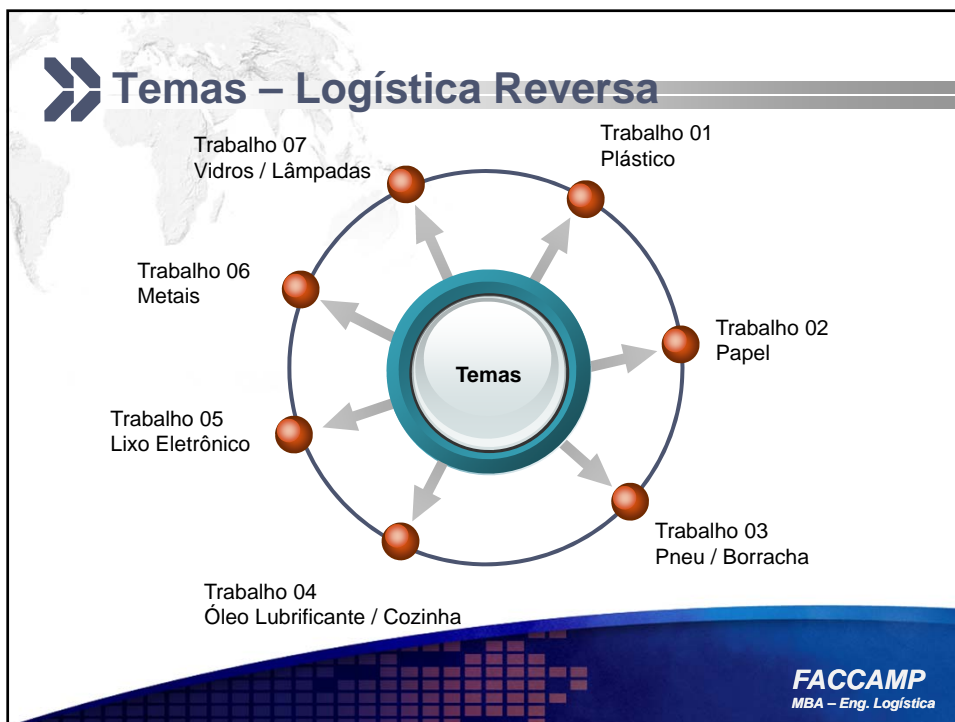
Temas – Logística Reversa

Trabalho 07
Vidros / Lâmpadas

Trabalho 01
Plástico

Trabalho 06
Metais

Trabalho 02
Papel

Temas

Trabalho 05
Lixo Eletrônico

Trabalho 03
Pneu / Borracha

Trabalho 04
Óleo Lubrificante / Cozinha

FACCAMP
MBA – Eng. Logística